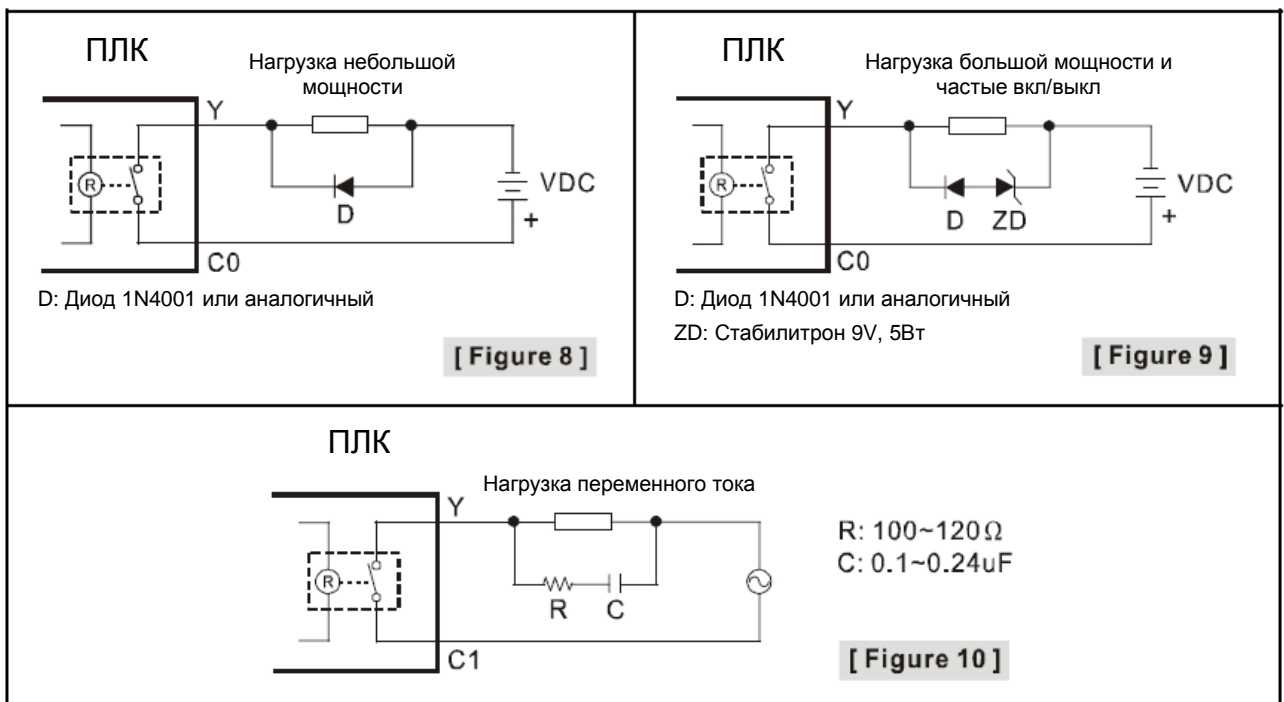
ПЛК

Нагрузка небольшой мощности

Y

R

VDC

D

+

C0

D: Диод 1N4001 или аналогичный

[ Figure 8 ]

ПЛК

Нагрузка большой мощности и частые вкл/выкл

Y

R

VDC

D ZD

+

C0

D: Диод 1N4001 или аналогичный

ZD: Стабилитрон 9V, 5Вт

[ Figure 9 ]

ПЛК

Нагрузка переменного тока

Y

R

R C

C1

R: 100~120$\Omega$
C: 0.1~0.24uF

[ Figure 10 ]